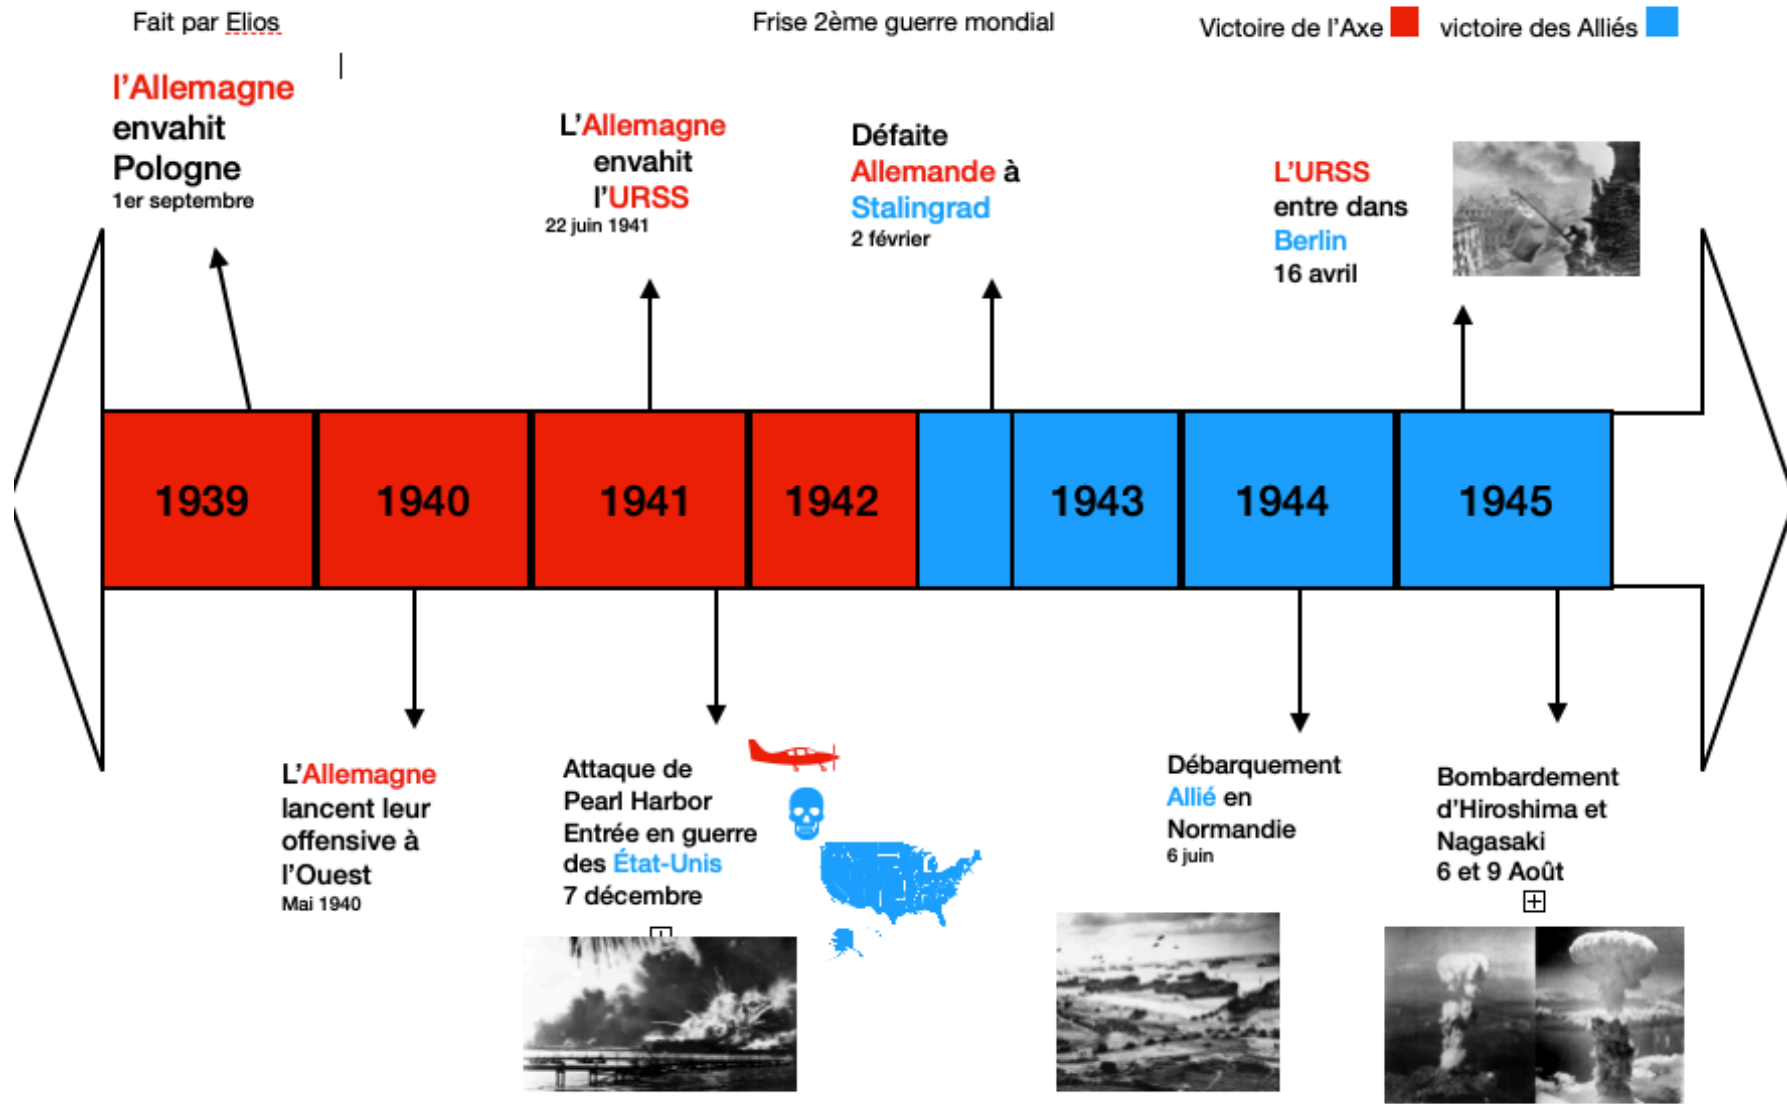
Fait par Elios

Frise 2ème guerre mondial

Victoire de l'Axe victoire des Alliés

l'Allemagne envahit Pologne
1er septembre

L'Allemagne envahit l'URSS
22 juin 1941

Défaite Allemande à Stalingrad
2 février

L'URSS entre dans Berlin
16 avril

| 1939 | 1940 | 1941 | 1942 | | 1943 | 1944 | 1945 |
|---|---|---|---|---|---|---|---|

L'Allemagne lancent leur offensive à l'Ouest
Mai 1940

Attaque de Pearl Harbor
Entrée en guerre des État-Unis
7 décembre

Débarquement Allié en Normandie
6 juin

Bombardement d'Hiroshima et Nagasaki
6 et 9 Août